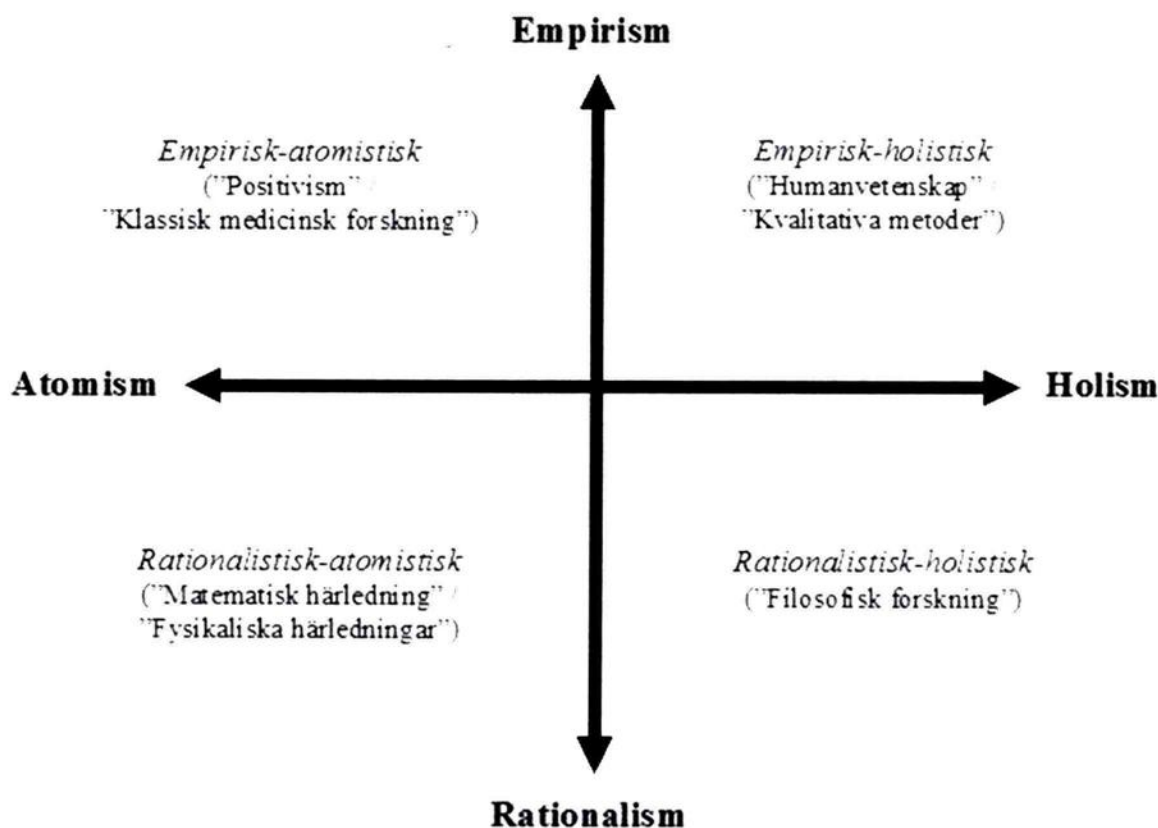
Empirism

Empirisk-atomistisk
("Positivism" /
"Klassisk medicinsk forskning")

Empirisk-holistisk
("Humanvetenskap" /
"Kvalitativa metoder")

Atomism

Holism

Rationalistisk-atomistisk
("Matematisk härledning" /
"Fysikaliska härledningar")

Rationalistisk-holistisk
("Filosofisk forskning")

Rationalism